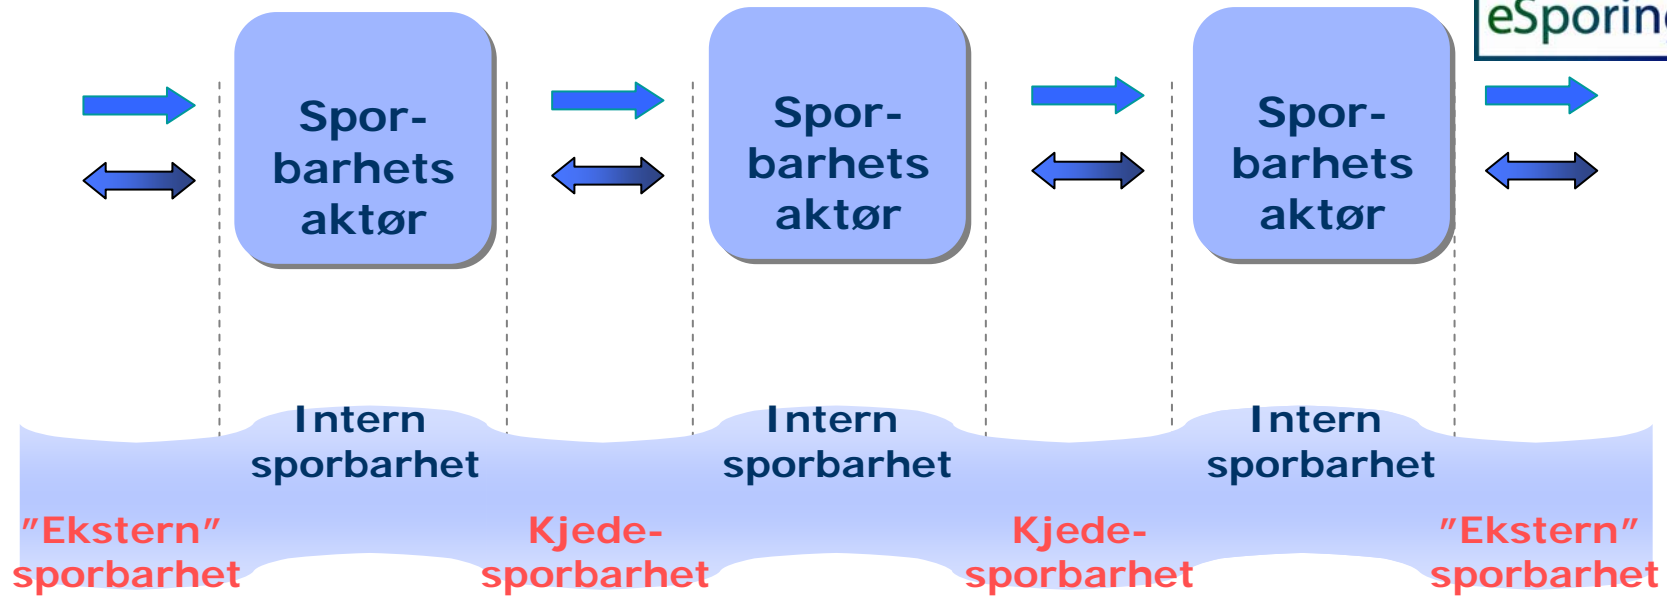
eSporin

Spor-barhets aktør

Spor-barhets aktør

Spor-barhets aktør

Intern sporbarhet

Intern sporbarhet

Intern sporbarhet

"Ekstern" sporbarhet

Kjede-sporbarhet

Kjede-sporbarhet

"Ekstern" sporbarhet